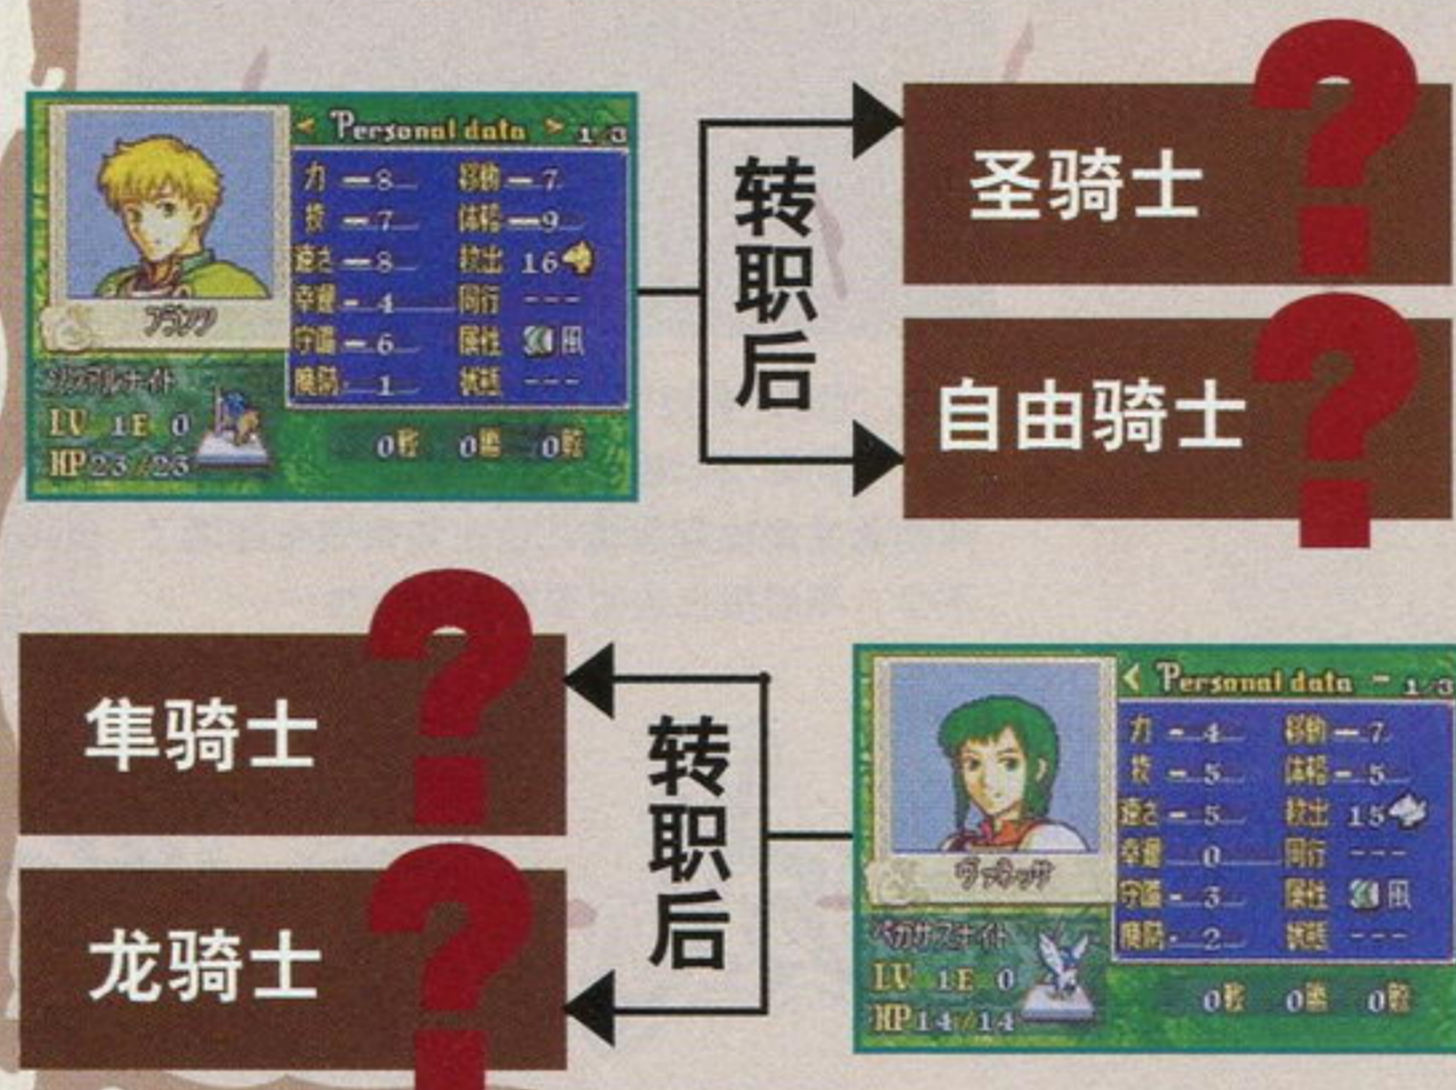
Personal data 1/3

力 8 移動 7
技 7 体格 9
速さ 8 救出 16
幸運 4 同行 ---
守備 6 属性 風
魔防 1 状態 ---

フランツ
ソシアルナイト
LV 1 E 0
HP 23/23

0 0 0

转职后

圣骑士 ?

自由骑士 ?

隼骑士 ?

龙骑士 ?

转职后

Personal data 1/3

力 4 移動 7
技 5 体格 5
速さ 5 救出 15
幸運 0 同行 ---
守備 3 属性 風
魔防 2 状態 ---

ヴァネッサ
ペガサスナイト
LV 1 E 0
HP 14/14

0 0 0